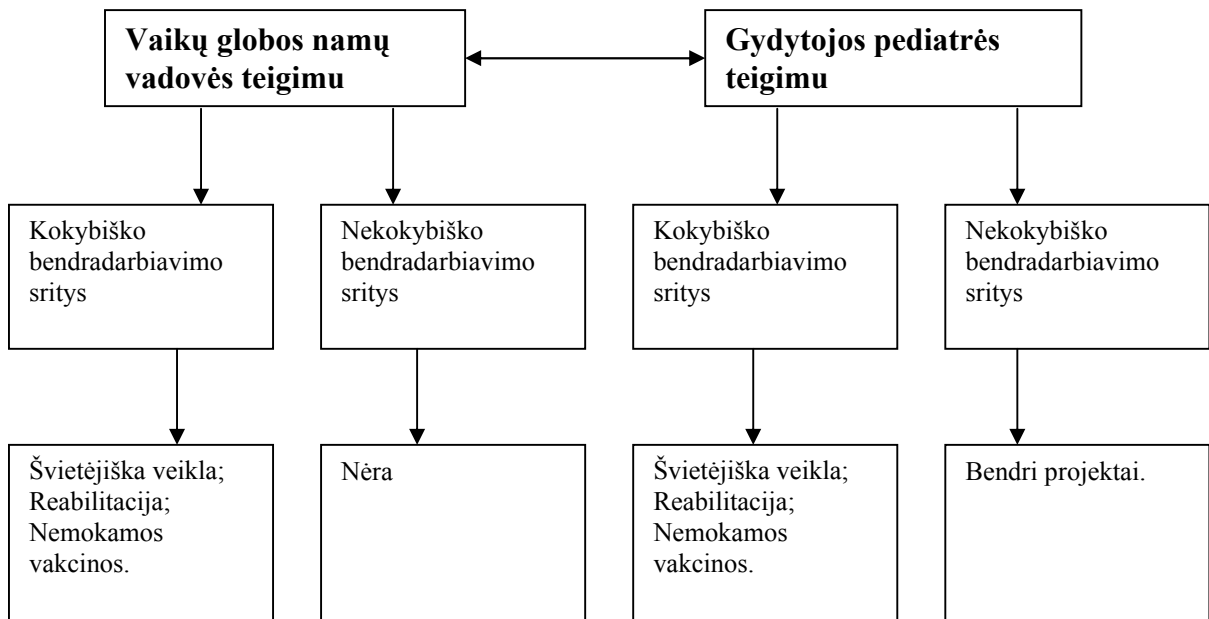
Vaikų globos namų vadovės teigimu

Gydytojos pediatrės teigimu

Kokybiško bendradarbiavimo sritys

Nekokybiško bendradarbiavimo sritys

Kokybiško bendradarbiavimo sritys

Nekokybiško bendradarbiavimo sritys

Švietėjiška veikla;
Reabilitacija;
Nemokamos vakcinos.

Nėra

Švietėjiška veikla;
Reabilitacija;
Nemokamos vakcinos.

Bendri projektai.